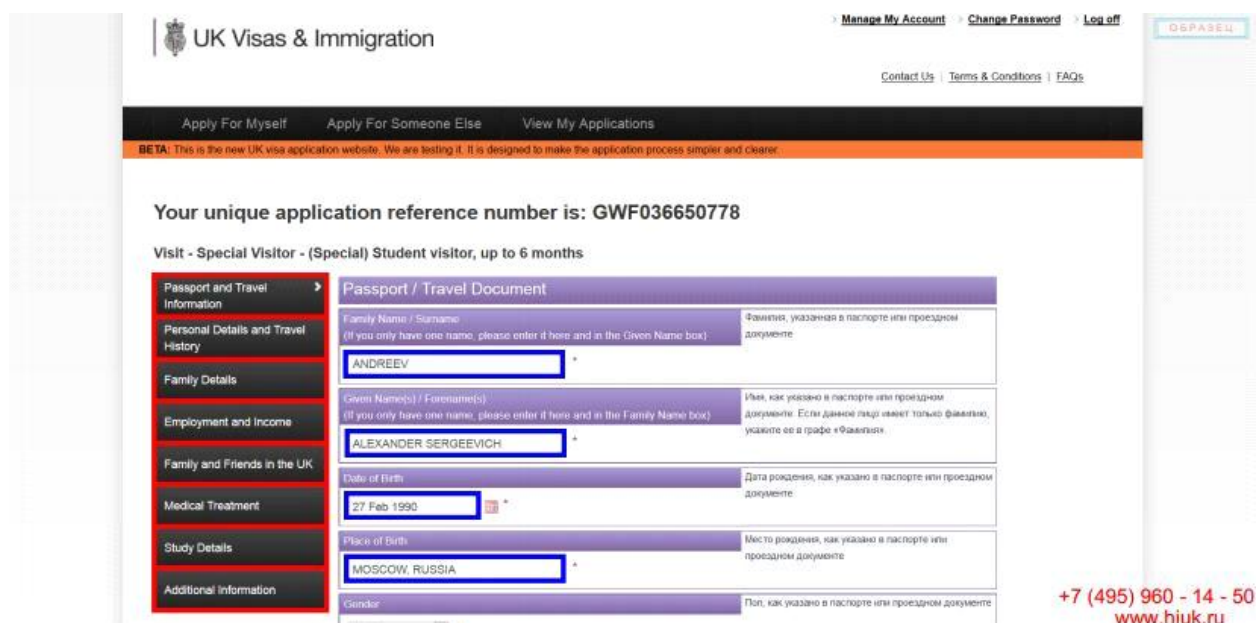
UK Visas & Immigration

Manage My Account Change Password Log off

ОБРАЗЕЦ

Contact Us | Terms & Conditions | FAQs

Apply For Myself Apply For Someone Else View My Applications

BETA: This is the new UK visa application website. We are testing it. It is designed to make the application process simpler and clearer.

Your unique application reference number is: GWF036650778

Visit - Special Visitor - (Special) Student visitor, up to 6 months

Passport and Travel Information

Personal Details and Travel History

Family Details

Employment and Income

Family and Friends in the UK

Medical Treatment

Study Details

Additional Information

Passport / Travel Document

Family Name / Surname
(If you only have one name, please enter it here and in the Given Name box)

ANDREEV *

Фамилия, указанная в паспорте или проездном документе

Given Name(s) / Forename(s)
(If you only have one name, please enter it here and in the Family Name box)

ALEXANDER SERGEEVICH *

Имя, как указано в паспорте или проездном документе. Если данное лицо имеет только фамилию, укажите ее в графе «Фамилия».

Date of Birth

27 Feb 1990 *

Дата рождения, как указано в паспорте или проездном документе

Place of Birth

MOSCOW, RUSSIA *

Место рождения, как указано в паспорте или проездном документе

Gender

Пол, как указано в паспорте или проездном документе

+7 (495) 960 - 14 - 50
www.hiuk.ru